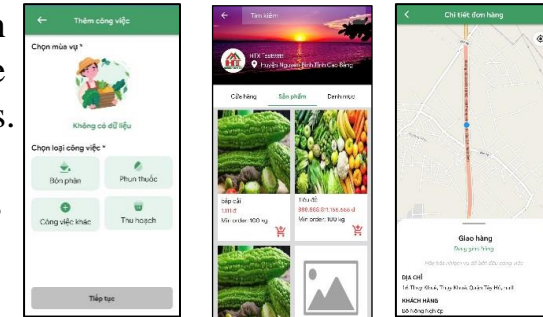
n
e
s.
.

Thêm công việc
Chọn mùa vụ *
Không có dữ liệu
Chọn loại công việc *
Bón phân
Phun thuốc
Công việc khác
Thu hoạch
Tiếp tục

Tìm kiếm
HTX Testing
Huyện Nguyên Bình Bình Cao Bằng
Cửa hàng
Sản phẩm
Danh mục
Bắp cải
1.000 đ
Min order: 100 kg
Siêu thị
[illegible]
Min order: 100 kg

Chi tiết đơn hàng
Giao hàng
Đang giao hàng
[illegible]
ĐỊA CHỈ
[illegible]
KHÁCH HÀNG
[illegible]